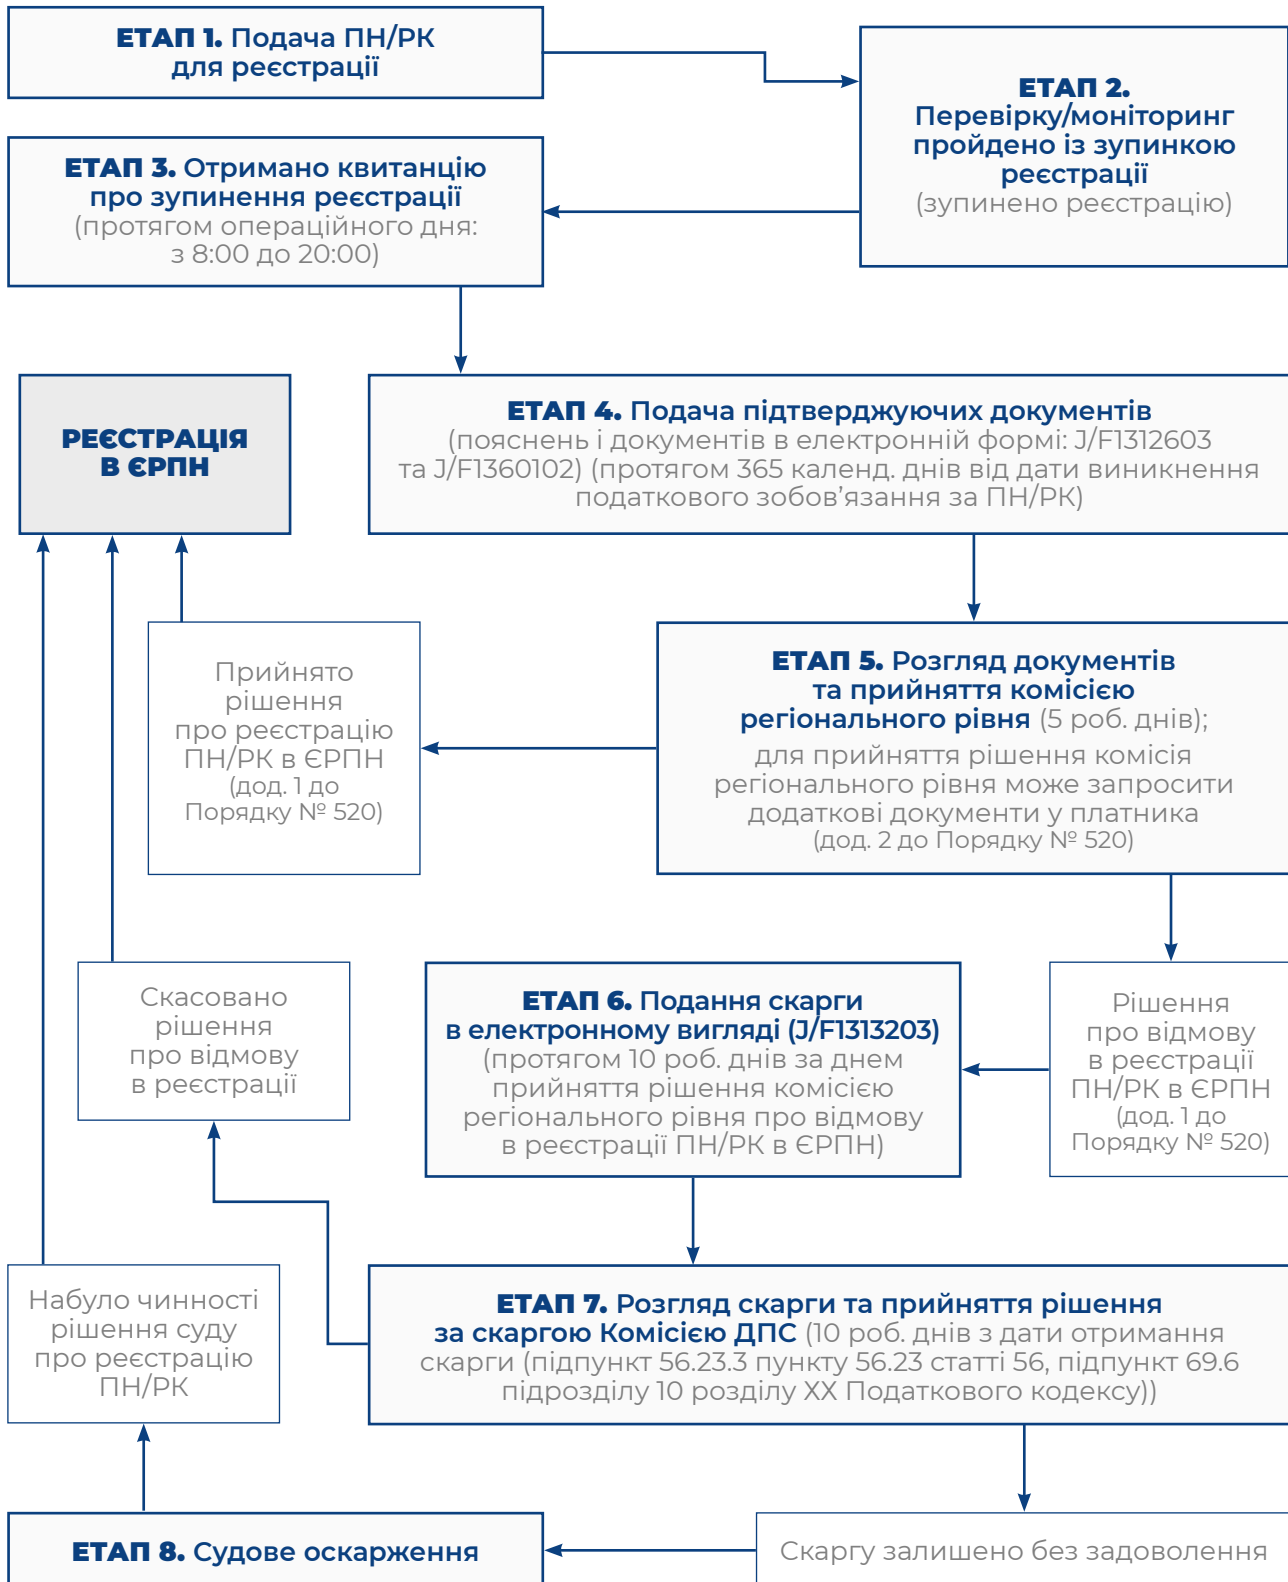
ЕТАП 1. Подача ПН/РК для реєстрації

ЕТАП 2. Перевірку/моніторинг пройдено із зупинкою реєстрації (зупинено реєстрацію)

ЕТАП 3. Отримано квитанцію про зупинення реєстрації (протягом операційного дня: з 8:00 до 20:00)

РЕЄСТРАЦІЯ В ЄРПН

ЕТАП 4. Подача підтверджуючих документів (пояснень і документів в електронній формі: J/F1312603 та J/F1360102) (протягом 365 календ. днів від дати виникнення податкового зобов'язання за ПН/РК)

Прийнято рішення про реєстрацію ПН/РК в ЄРПН (дод. 1 до Порядку № 520)

ЕТАП 5. Розгляд документів та прийняття комісією регіонального рівня (5 роб. днів); для прийняття рішення комісія регіонального рівня може запросити додаткові документи у платника (дод. 2 до Порядку № 520)

Скасовано рішення про відмову в реєстрації

ЕТАП 6. Подання скарги в електронному вигляді (J/F1313203) (протягом 10 роб. днів за днем прийняття рішення комісією регіонального рівня про відмову в реєстрації ПН/РК в ЄРПН)

Рішення про відмову в реєстрації ПН/РК в ЄРПН (дод. 1 до Порядку № 520)

Набуло чинності рішення суду про реєстрацію ПН/РК

ЕТАП 7. Розгляд скарги та прийняття рішення за скаргою Комісією ДПС (10 роб. днів з дати отримання скарги (підпункт 56.23.3 пункту 56.23 статті 56, підпункт 69.6 підрозділу 10 розділу XX Податкового кодексу))

ЕТАП 8. Судове оскарження

Скаргу залишено без задоволення